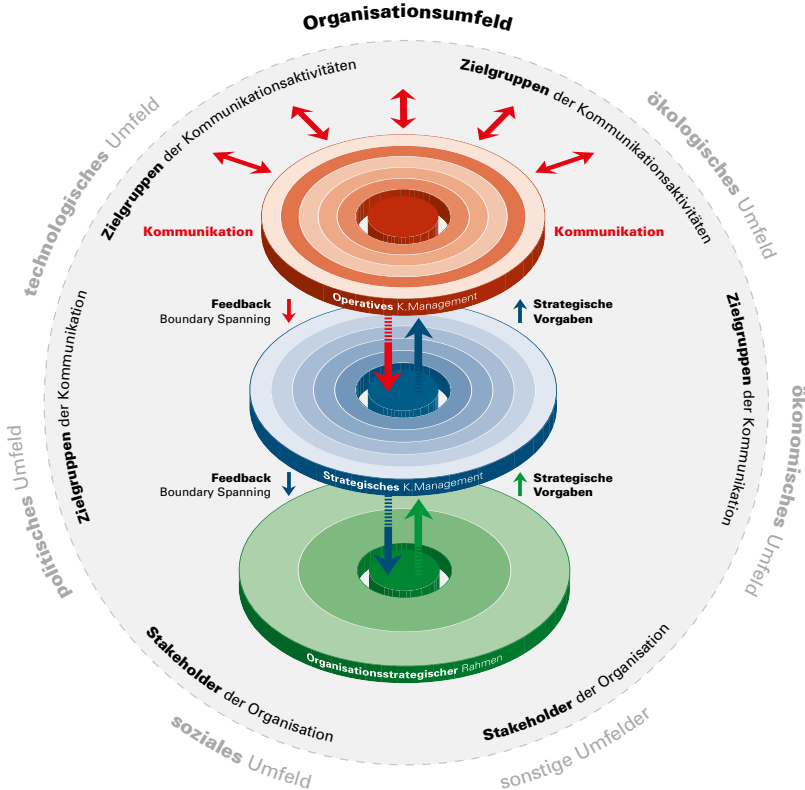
Organisationsumfeld

technologisches Umfeld

Zielgruppen der Kommunikationsaktivitäten

Zielgruppen der Kommunikationsaktivitäten

ökologisches Umfeld

Kommunikation

Kommunikation

Operatives K.Management

Feedback
Boundary Spanning

Strategische
Vorgaben

Zielgruppen der Kommunikation

Zielgruppen der Kommunikation

politisches Umfeld

ökonomisches Umfeld

Strategisches K.Management

Feedback
Boundary Spanning

Strategische
Vorgaben

Organisationsstrategischer Rahmen

Stakeholder der Organisation

Stakeholder der Organisation

soziales Umfeld

sonstige Umfelder